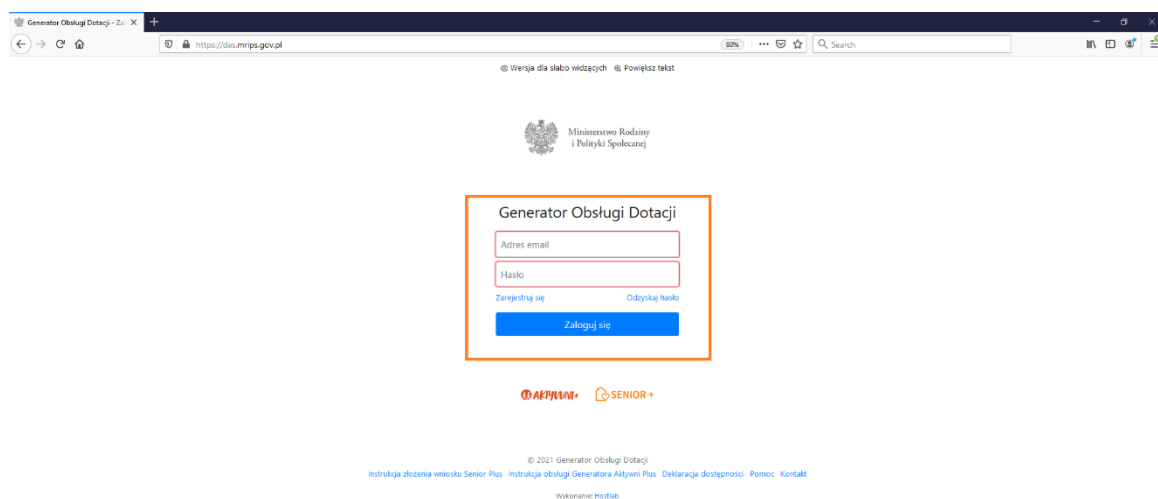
Generator Obsługi Dotacji - Za

https://das.mrips.gov.pl

80%

Search

Wersja dla słabo widzących Powiększ tekst

Ministerstwo Rodziny i Polityki Społecznej

Generator Obsługi Dotacji

Adres email

Hasło

Zarejestruj się

Odzyskaj hasło

Zaloguj się

AKTYWNI+ SENIOR+

© 2021 Generator Obsługi Dotacji

Instrukcja złożenia wniosku Senior Plus Instrukcja obsługi Generatora Aktywni Plus Deklaracja dostępności Pomoc Kontakt

Wykonanie: Hostlab